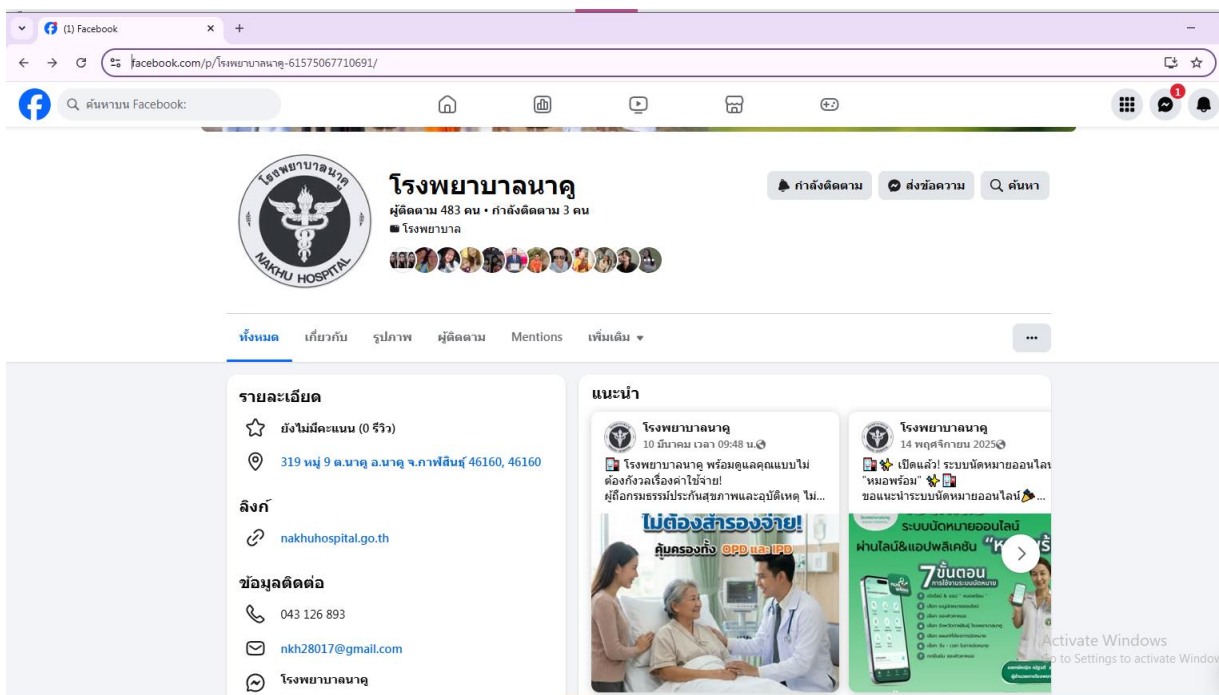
(1) Facebook
facebook.com/p/โรงพยาบาลนาคู-61575067710691/
ค้นหาบน Facebook:
1

โรงพยาบาลนาคู
NAKHU HOSPITAL
โรงพยาบาลนาคู
ผู้ติดตาม 483 คน • กำลังติดตาม 3 คน
โรงพยาบาล
กำลังติดตาม
ส่งข้อความ
ค้นหา

ทั้งหมด เกี่ยวกับ รูปภาพ ผู้ติดตาม Mentions เพิ่มเติม
...

รายละเอียด
ยังไม่มีคะแนน (0 รีวิว)
319 หมู่ 9 ต.นาคู อ.นาคู จ.กาฬสินธุ์ 46160, 46160
ลิงก์
nakhuhospital.go.th
ข้อมูลติดต่อ
043 126 893
nkh28017@gmail.com
โรงพยาบาลนาคู

แนะนำ
โรงพยาบาลนาคู
10 มีนาคม เวลา 09:48 น.
โรงพยาบาลนาคู พร้อมดูแลคุณแบบไม่ต้องกังวลเรื่องค่าใช้จ่าย!
ผู้ถือกรมธรรม์ประกันสุขภาพและอุบัติเหตุ ไม่...
ไม่ต้องสำรองจ่าย!
คุ้มครองทั้ง OPD และ IPD

โรงพยาบาลนาคู
14 พฤศจิกายน 2025
เปิดแล้ว! ระบบนัดหมายออนไลน์ "หมอพร้อม"
ขอแนะนำระบบนัดหมายออนไลน์...
ระบบนัดหมายออนไลน์
ผ่านไลน์&แอปพลิเคชัน "ห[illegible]
7 ขั้นตอน

Activate Windows
Go to Settings to activate Windows.